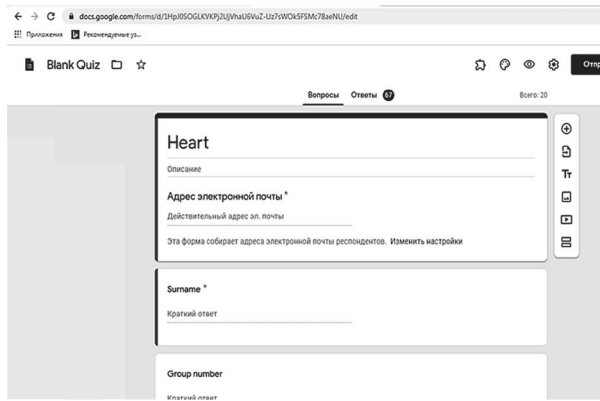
docs.google.com/forms/d/1HpJ0SOGLKVKPj2UjVhaU6VuZ-Uz7sWOk5FSMc78aeNU/edit

Приложения Рекомендуемые уз...

Blank Quiz

Отпр

Вопросы Ответы 67

Всего: 20

Heart

Описание

Адрес электронной почты *

Действительный адрес эл. почты

Эта форма собирает адреса электронной почты респондентов. Изменить настройки

Surname *

Краткий ответ

Group number

Краткий ответ